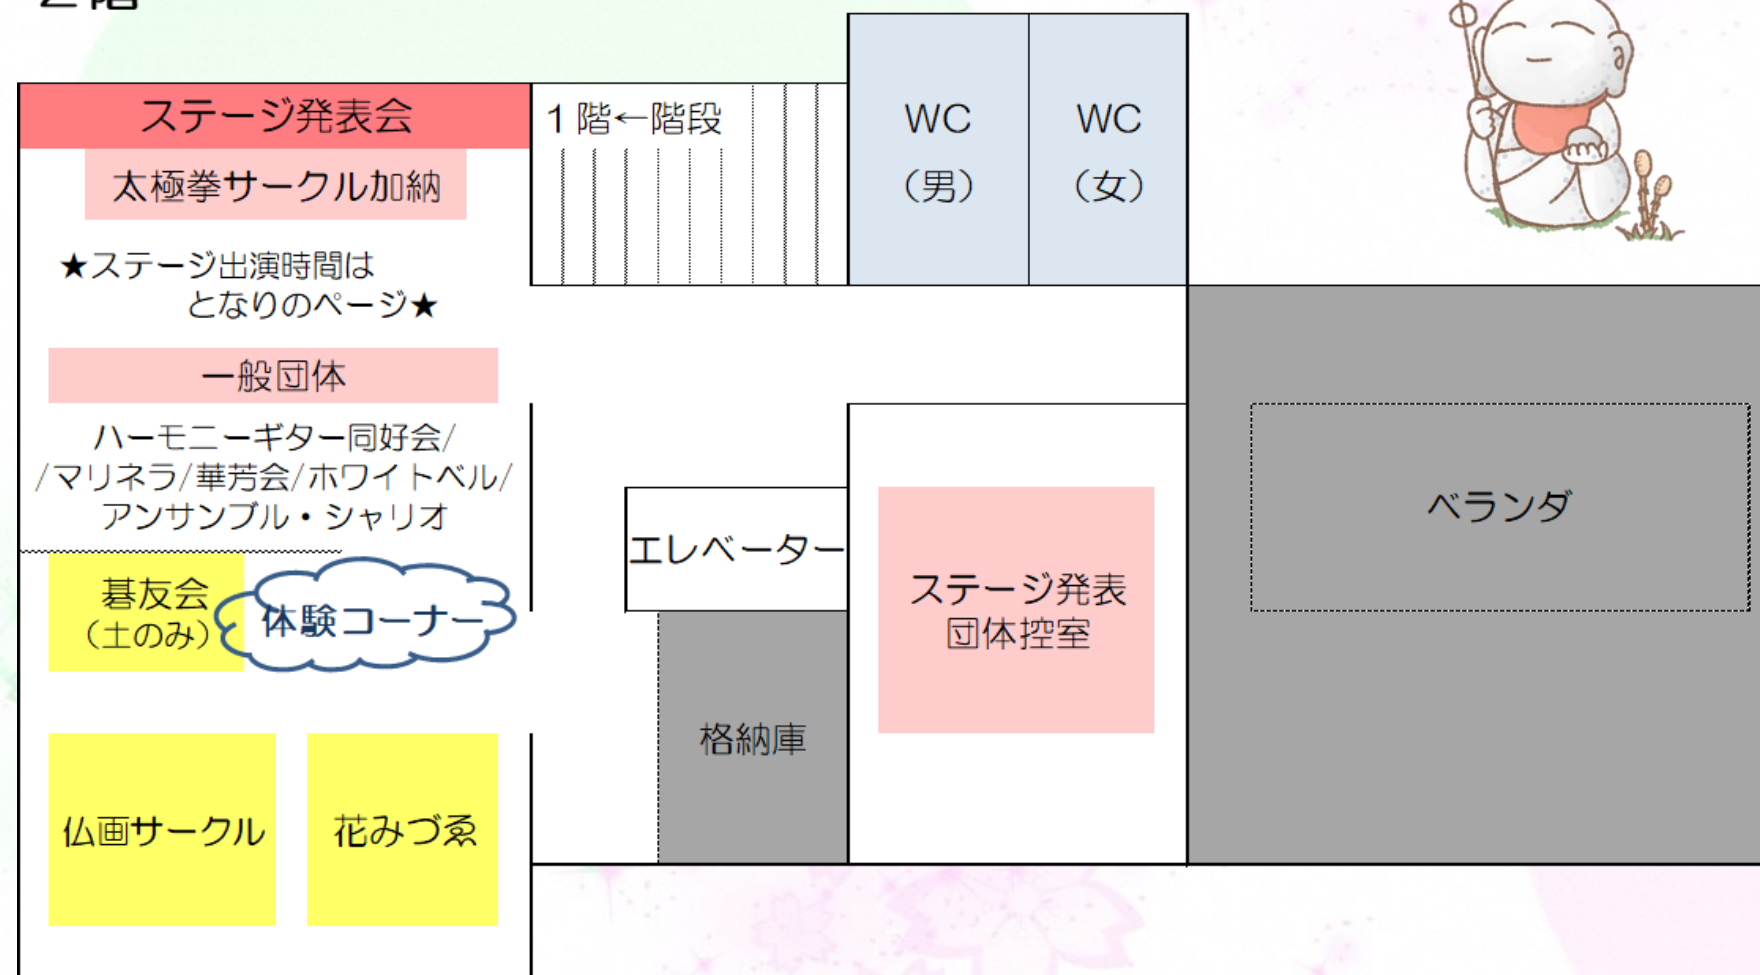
ステージ発表会

太極拳サークル加納

★ステージ出演時間は となりのページ★

一般団体

ハーモニーギター同好会/ /マリネラ/華芳会/ホワイトベル/ アンサンブル・シャリオ

碁友会 (土のみ)

体験コーナー

仏画サークル

花みづ爲

1階←階段

WC (男)

WC (女)

エレベーター

格納庫

ステージ発表 団体控室

ベランダ